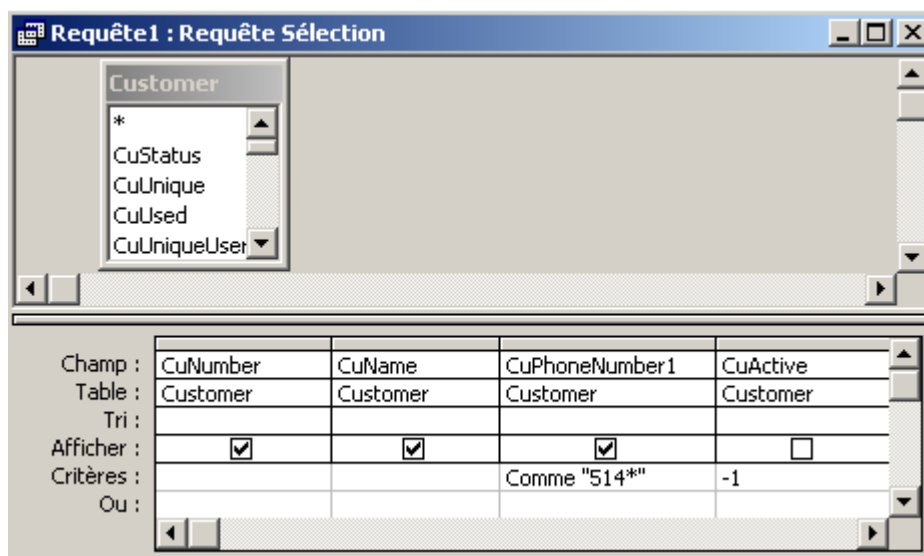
Requête1 : Requête Sélection

Customer
*
CuStatus
CuUnique
CuUsed
CuUniqueUser

| | | | | |
|---|---|---|---|---|
| Champ : | CuNumber | CuName | CuPhoneNumber1 | CuActive |
| Table : | Customer | Customer | Customer | Customer |
| Tri : | | | | |
| Afficher : | ☑ | ☑ | ☑ | ☐ |
| Critères : | | | Comme "514*" | -1 |
| Ou : | | | | |